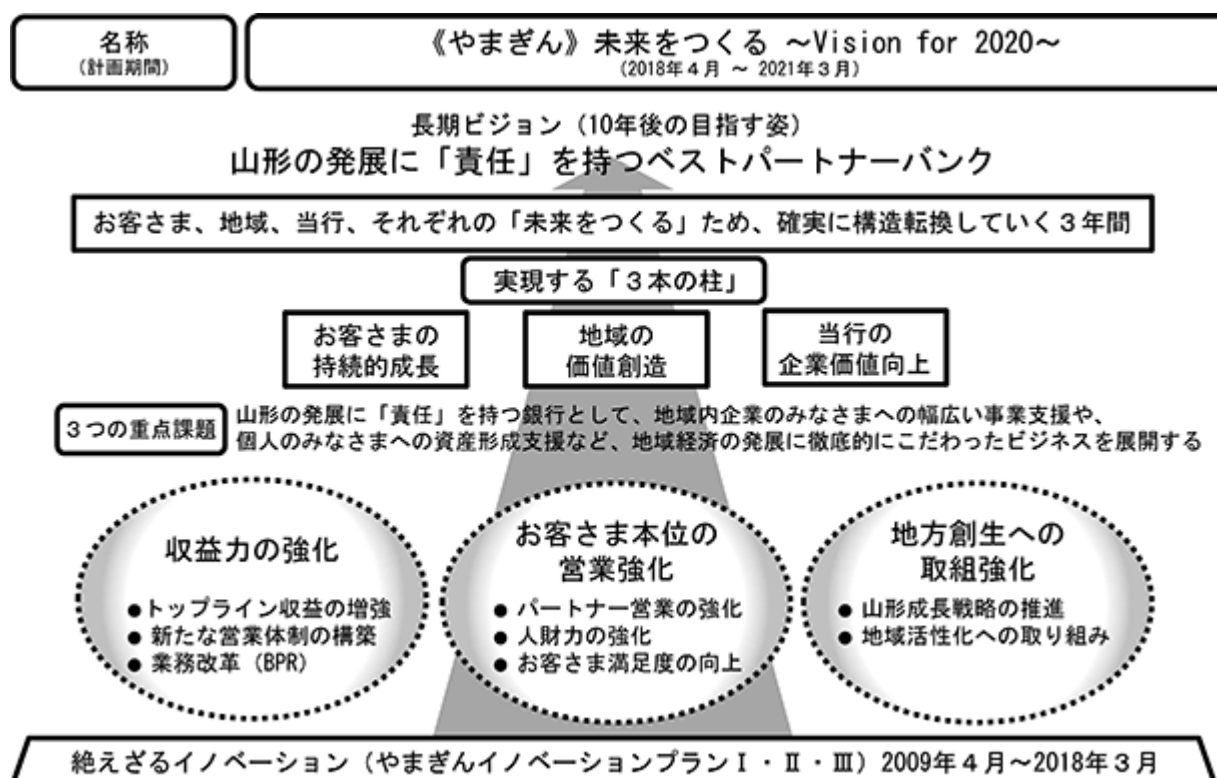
名称
（計画期間）

《やまぎん》未来をつくる ～Vision for 2020～
（2018年４月 ～ 2021年３月）

長期ビジョン（10年後の目指す姿）
山形の発展に「責任」を持つベストパートナーバンク

お客さま、地域、当行、それぞれの「未来をつくる」ため、確実に構造転換していく３年間

実現する「３本の柱」

お客さまの持続的成長

地域の価値創造

当行の企業価値向上

３つの重点課題

山形の発展に「責任」を持つ銀行として、地域内企業のみなさまへの幅広い事業支援や、個人のみなさまへの資産形成支援など、地域経済の発展に徹底的にこだわったビジネスを展開する

収益力の強化
●トップライン収益の増強
●新たな営業体制の構築
●業務改革（BPR）

お客さま本位の営業強化
●パートナー営業の強化
●人財力の強化
●お客さま満足度の向上

地方創生への取組強化
●山形成長戦略の推進
●地域活性化への取り組み

絶えざるイノベーション（やまぎんイノベーションプランⅠ・Ⅱ・Ⅲ）2009年４月～2018年３月